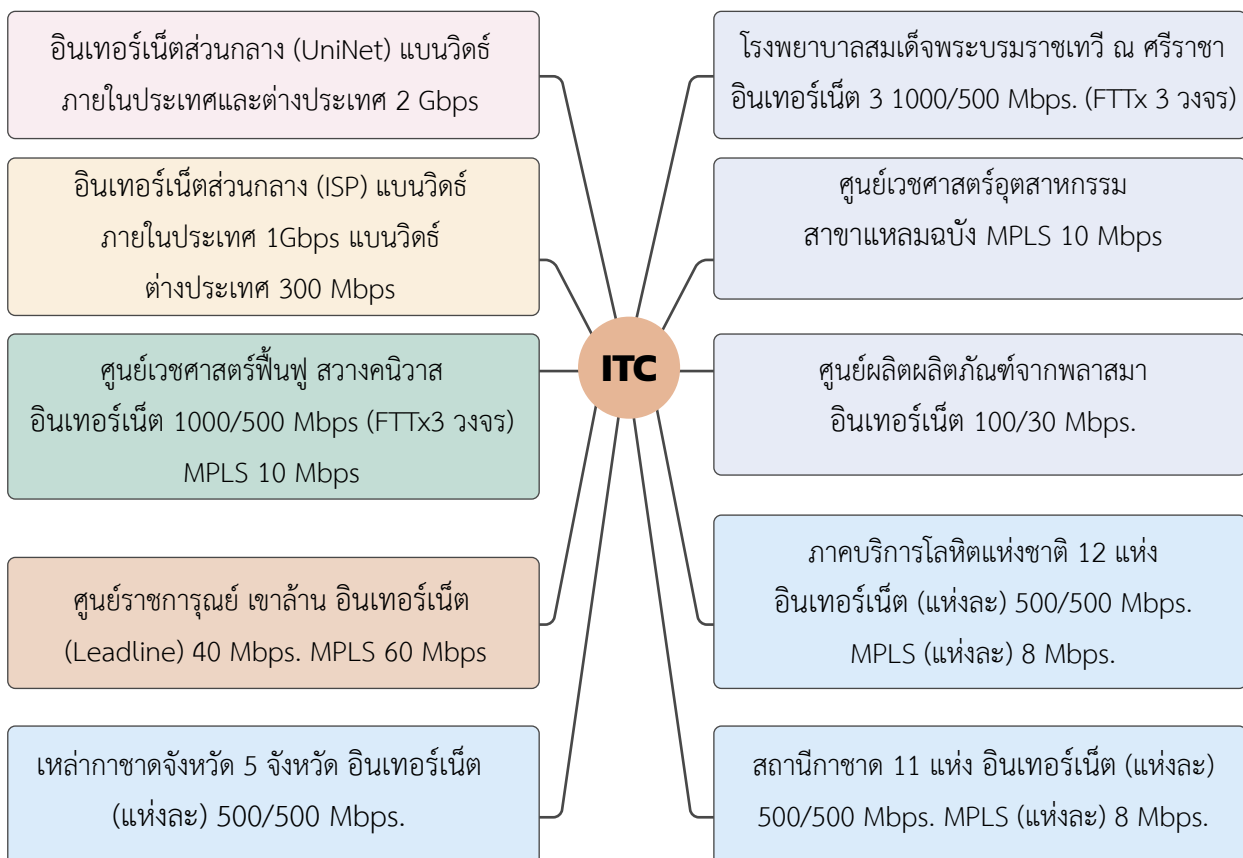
อินเทอร์เน็ตส่วนกลาง (UniNet) แบนวิดธ์ ภายในประเทศและต่างประเทศ 2 Gbps

อินเทอร์เน็ตส่วนกลาง (ISP) แบนวิดธ์ ภายในประเทศ 1Gbps แบนวิดธ์ ต่างประเทศ 300 Mbps

ศูนย์เวชศาสตร์ฟื้นฟู สวางคนิวาส อินเทอร์เน็ต 1000/500 Mbps (FTTx3 วงจร) MPLS 10 Mbps

ศูนย์ราชการุณย์ เขาล้าน อินเทอร์เน็ต (Leadline) 40 Mbps. MPLS 60 Mbps

เหล่ากาชาดจังหวัด 5 จังหวัด อินเทอร์เน็ต (แห่งละ) 500/500 Mbps.

ITC

โรงพยาบาลสมเด็จพระบรมราชเทวี ณ ศรีราชา อินเทอร์เน็ต 3 1000/500 Mbps. (FTTx 3 วงจร)

ศูนย์เวชศาสตร์อุตสาหกรรม สาขาแหลมฉบัง MPLS 10 Mbps

ศูนย์ผลิตผลิตภัณฑ์จากพลาสมา อินเทอร์เน็ต 100/30 Mbps.

ภาคบริการโลหิตแห่งชาติ 12 แห่ง อินเทอร์เน็ต (แห่งละ) 500/500 Mbps. MPLS (แห่งละ) 8 Mbps.

สถานีกาชาด 11 แห่ง อินเทอร์เน็ต (แห่งละ) 500/500 Mbps. MPLS (แห่งละ) 8 Mbps.